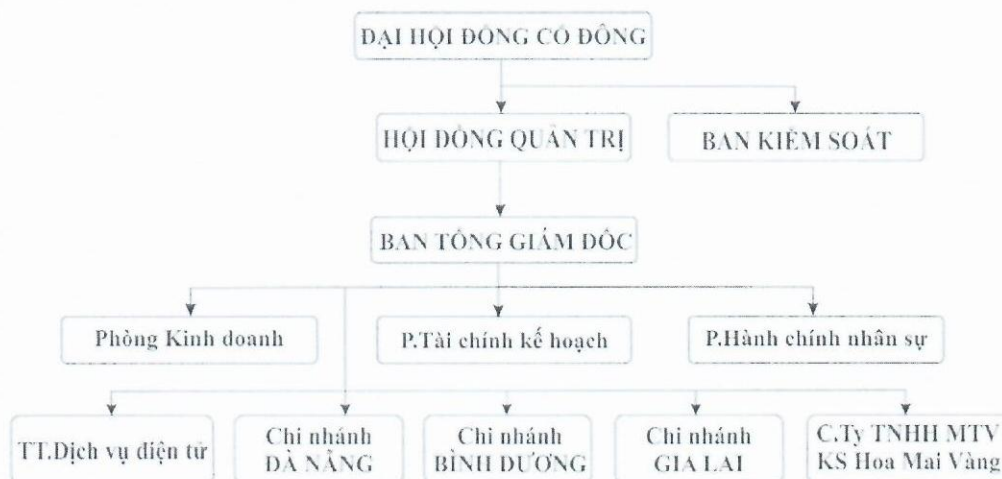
ĐẠI HỘI ĐỒNG CỔ ĐÔNG

HỘI ĐỒNG QUẢN TRỊ

BAN KIỂM SOÁT

BAN TỔNG GIÁM ĐỐC

Phòng Kinh doanh

P.Tài chính kế hoạch

P.Hành chính nhân sự

TT.Dịch vụ điện tử

Chi nhánh ĐÀ NẴNG

Chi nhánh BÌNH DƯƠNG

Chi nhánh GIA LAI

C.Ty TNHH MTV KS Hoa Mai Vàng